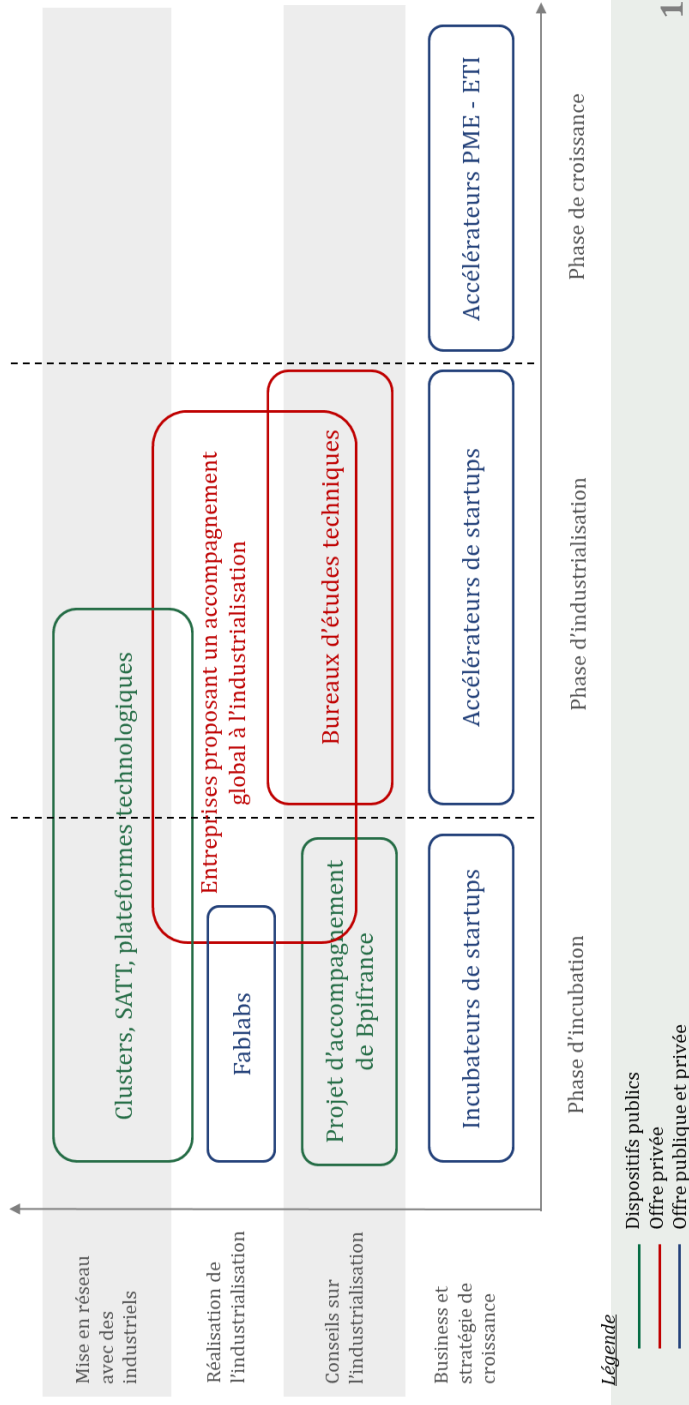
Mise en réseau avec des industriels

Réalisation de l'industrialisation

Conseils sur l'industrialisation

Business et stratégie de croissance

Clusters, SATT, plateformes technologiques

Fablabs

Projet d'accompagnement de Bpifrance

Incubateurs de startups

Entreprises proposant un accompagnement global à l'industrialisation

Bureaux d'études techniques

Accélérateurs de startups

Accélérateurs PME - ETI

Phase d'incubation

Phase d'industrialisation

Phase de croissance

Légende
Dispositifs publics
Offre privée
Offre publique et privée

1